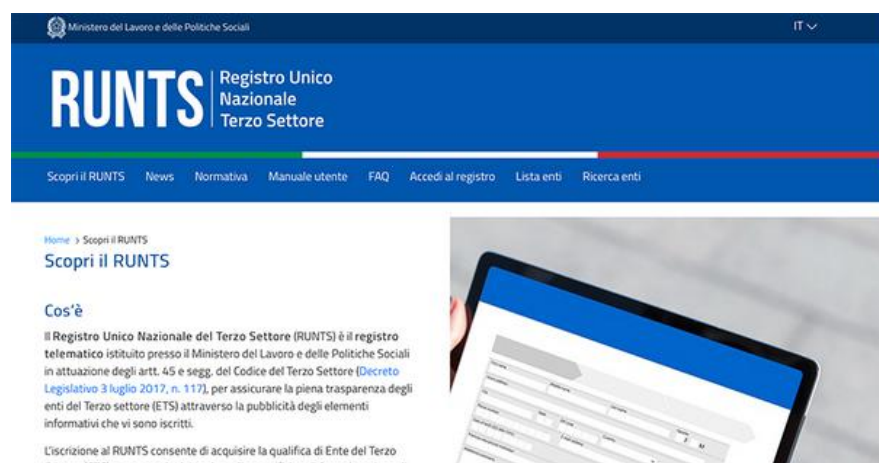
Ministero del Lavoro e delle Politiche Sociali

IT

RUNTS Registro Unico Nazionale Terzo Settore

Scopri il RUNTS News Normativa Manuale utente FAQ Accedi al registro Lista enti Ricerca enti

Home > Scopri il RUNTS

Scopri il RUNTS

Cos'è

Il Registro Unico Nazionale del Terzo Settore (RUNTS) è il registro telematico istituito presso il Ministero del Lavoro e delle Politiche Sociali in attuazione degli artt. 45 e segg. del Codice del Terzo Settore (Decreto Legislativo 3 luglio 2017, n. 117), per assicurare la piena trasparenza degli enti del Terzo settore (ETS) attraverso la pubblicità degli elementi informativi che vi sono iscritti.

L'iscrizione al RUNTS consente di acquisire la qualifica di Ente del Terzo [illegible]